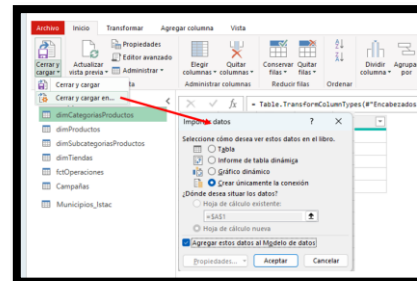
Archivo Inicio Transformar Agregar columna Vista

Cerrar y cargar Actualizar vista previa Propiedades Editor avanzado Administrar Elegir columnas Quitar columnas Administrar columnas Conservar filas Quitar filas Reducir filas Ordenar Dividir columna Agrupar por

Cerrar y cargar
Cerrar y cargar en...

= Table.TransformColumnTypes(#"Encabezados

dimCategoriasProductos
dimProductos
dimSubcategoriasProductos
dimTiendas
fctOperaciones
Campañas
Municipios_Istac

Importar datos ? ×

Seleccione cómo desea ver estos datos en el libro.
Tabla
Informe de tabla dinámica
Gráfico dinámico
Crear únicamente la conexión
¿Dónde desea situar los datos?
Hoja de cálculo existente:
=$A$1
Hoja de cálculo nueva
Agregar estos datos al Modelo de datos
Propiedades... Aceptar Cancelar